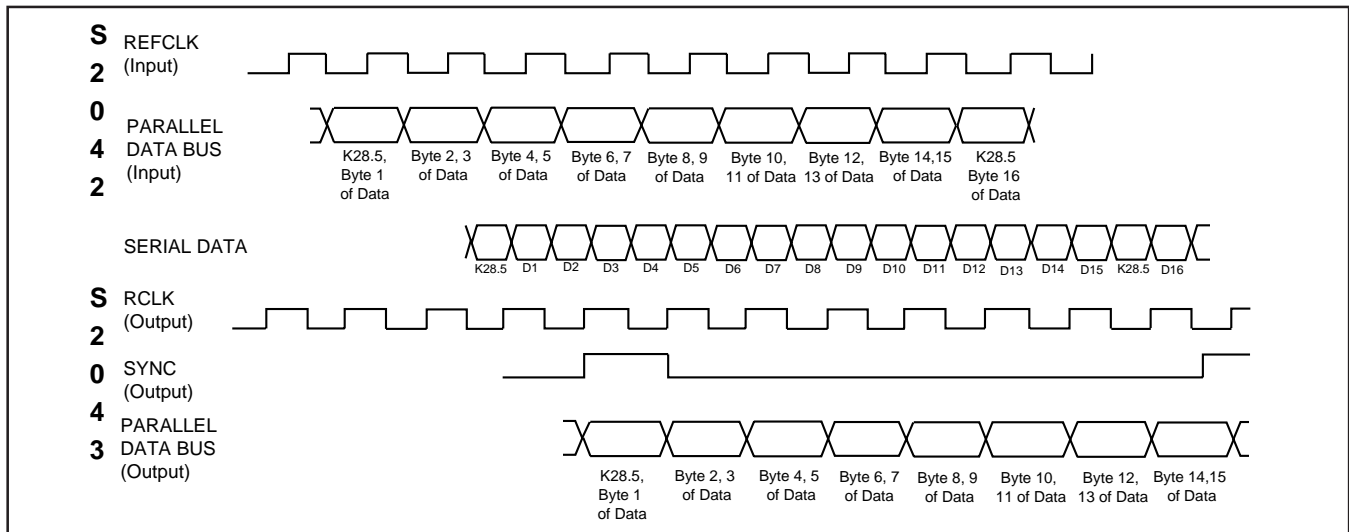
S
2
0
4
2

REFCLK
(Input)

PARALLEL
DATA BUS
(Input)

K28.5, Byte 1 of Data
Byte 2, 3 of Data
Byte 4, 5 of Data
Byte 6, 7 of Data
Byte 8, 9 of Data
Byte 10, 11 of Data
Byte 12, 13 of Data
Byte 14,15 of Data
K28.5 Byte 16 of Data

SERIAL DATA

K28.5 D1 D2 D3 D4 D5 D6 D7 D8 D9 D10 D11 D12 D13 D14 D15 K28.5 D16

S
2
0
4
3

RCLK
(Output)

SYNC
(Output)

PARALLEL
DATA BUS
(Output)

K28.5, Byte 1 of Data
Byte 2, 3 of Data
Byte 4, 5 of Data
Byte 6, 7 of Data
Byte 8, 9 of Data
Byte 10, 11 of Data
Byte 12, 13 of Data
Byte 14,15 of Data